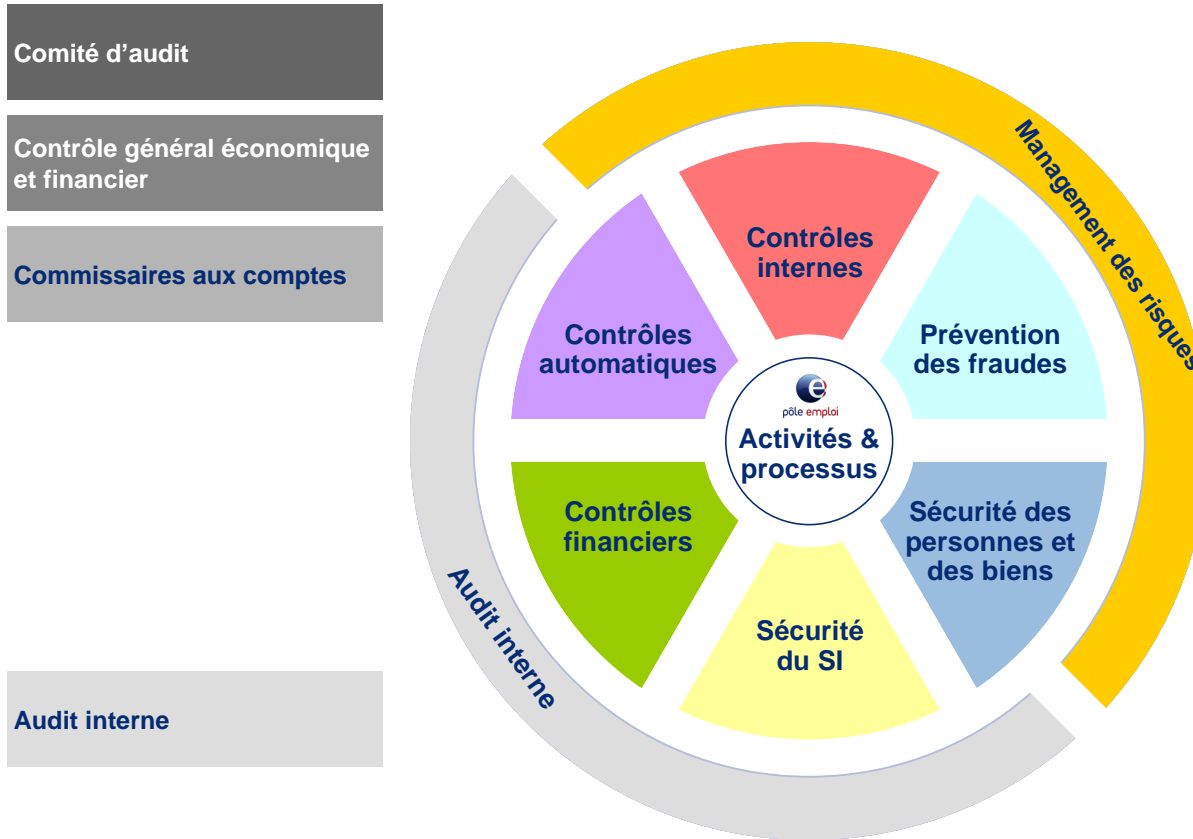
Comité d'audit

Contrôle général économique et financier

Commissaires aux comptes

Audit interne

Management des risques

Audit interne

Contrôles internes

Prévention des fraudes

Sécurité des personnes et des biens

Sécurité du SI

Contrôles financiers

Contrôles automatiques

pôle emploi

Activités & processus